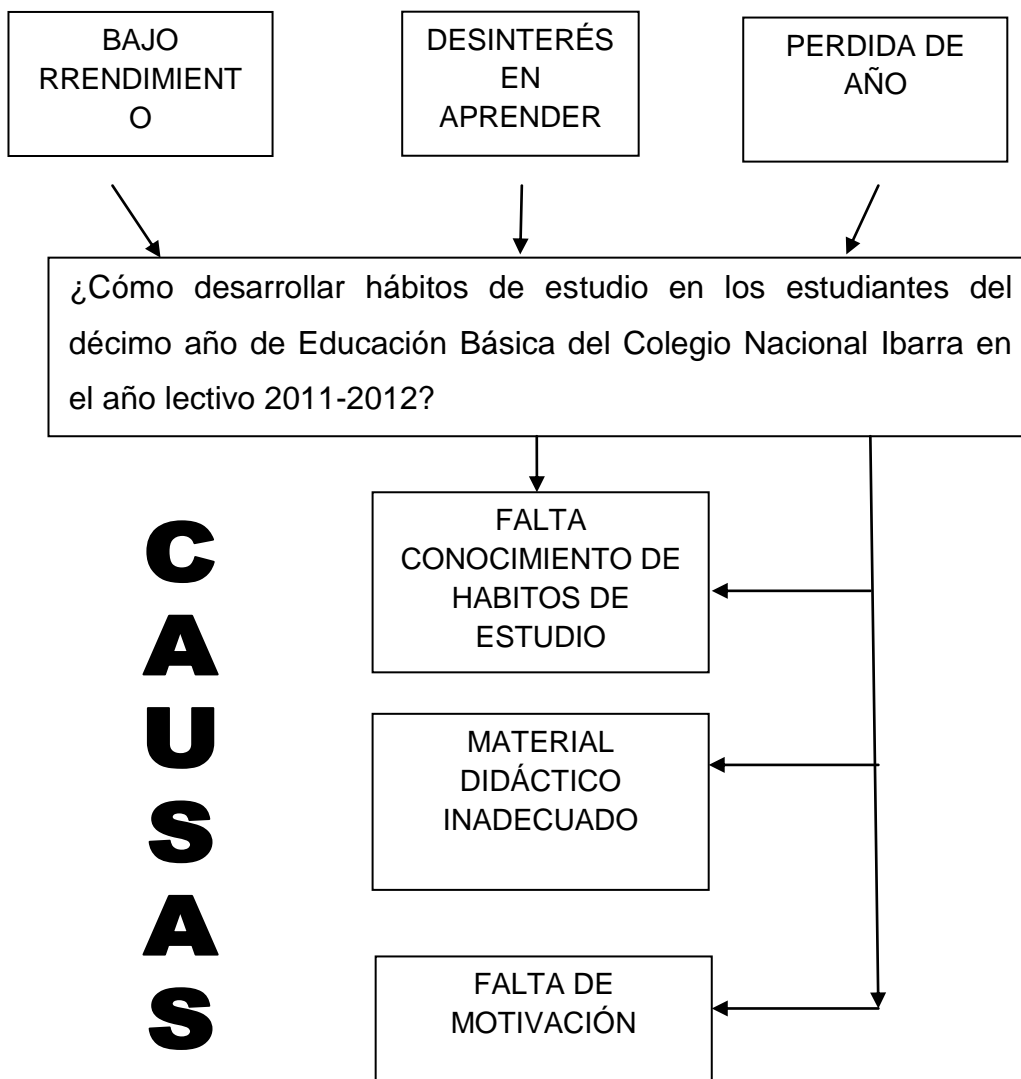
BAJO RRENDIMIENT O

DESINTERÉS EN APRENDER

PERDIDA DE AÑO

¿Cómo desarrollar hábitos de estudio en los estudiantes del décimo año de Educación Básica del Colegio Nacional Ibarra en el año lectivo 2011-2012?

CAUSAS

FALTA CONOCIMIENTO DE HABITOS DE ESTUDIO

MATERIAL DIDÁCTICO INADECUADO

FALTA DE MOTIVACIÓN